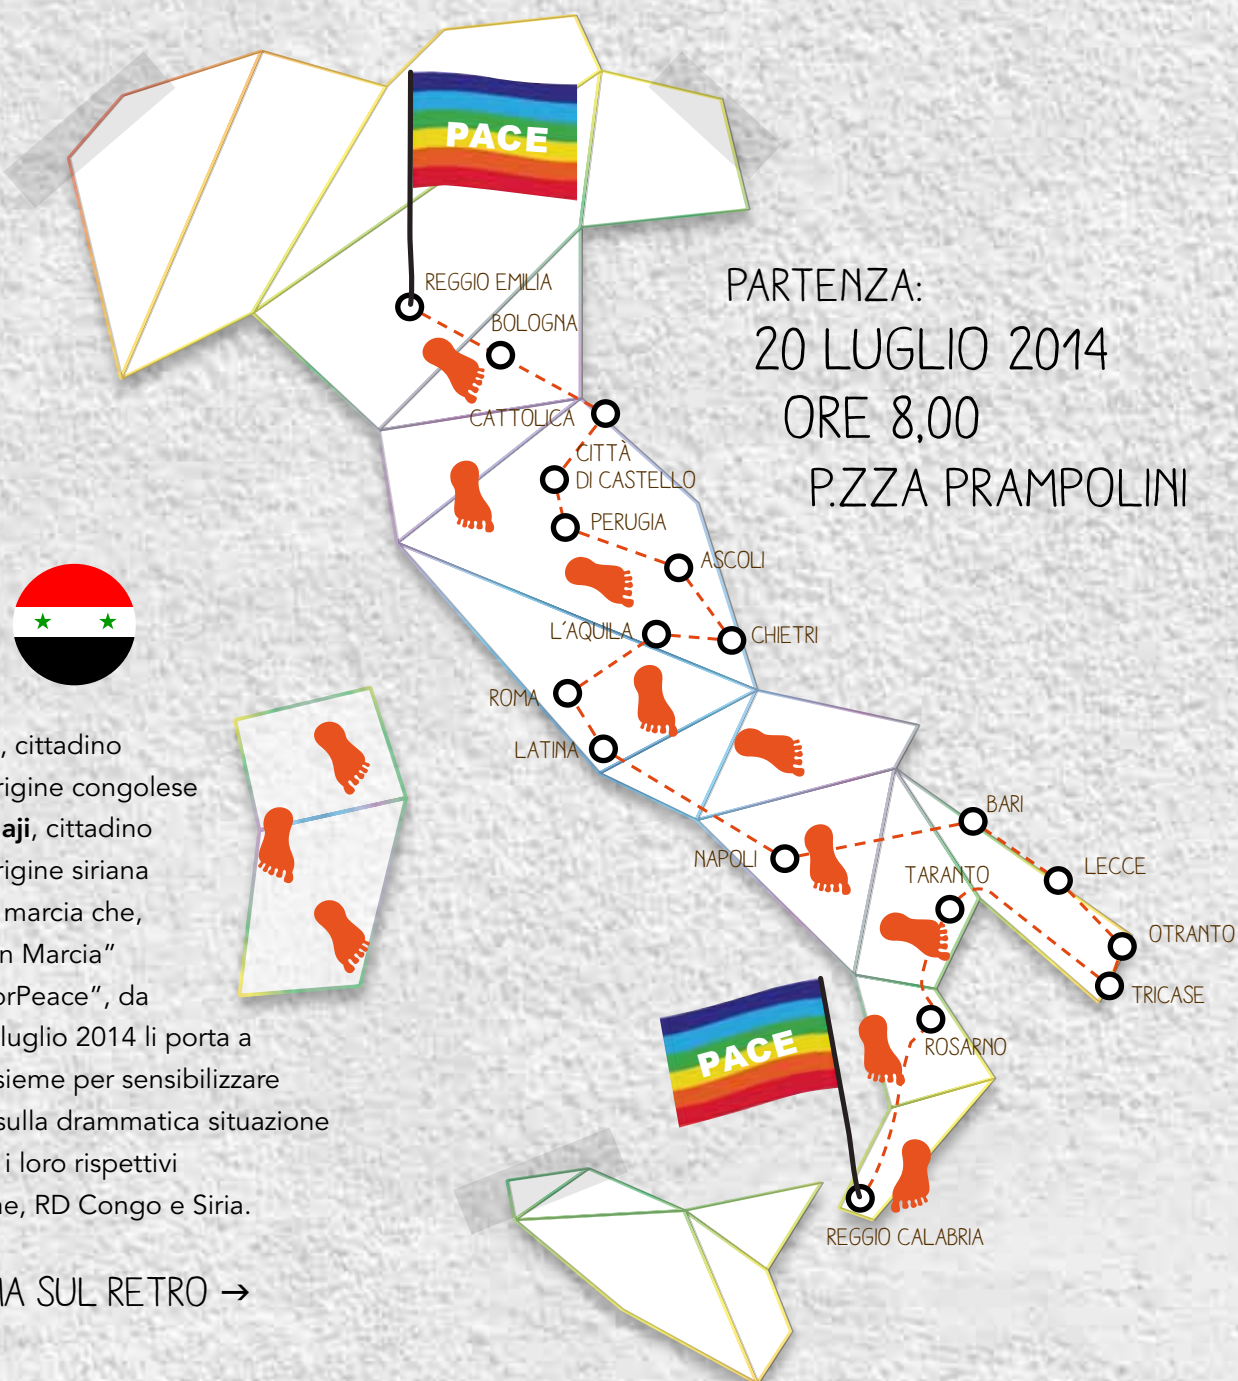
PACE

REGGIO EMILIA
BOLOGNA
CATTOLICA
CITTÀ DI CASTELLO
PERUGIA
ASCOLI
L'AQUILA
CHIETRI
ROMA
LATINA
NAPOLI
BARI
TARANTO
LECCE
OTRANTO
TRICASE
ROSARNO
REGGIO CALABRIA

PACE

PARTENZA:
20 LUGLIO 2014
ORE 8,00
P.ZZA PRAMPOLINI

, cittadino
rigine congolese
aji, cittadino
rigine siriana
marcia che,
n Marcia"
orPeace", da
luglio 2014 li porta a
sieme per sensibilizzare
sulla drammatica situazione
i loro rispettivi
ne, RD Congo e Siria.

A SUL RETRO →